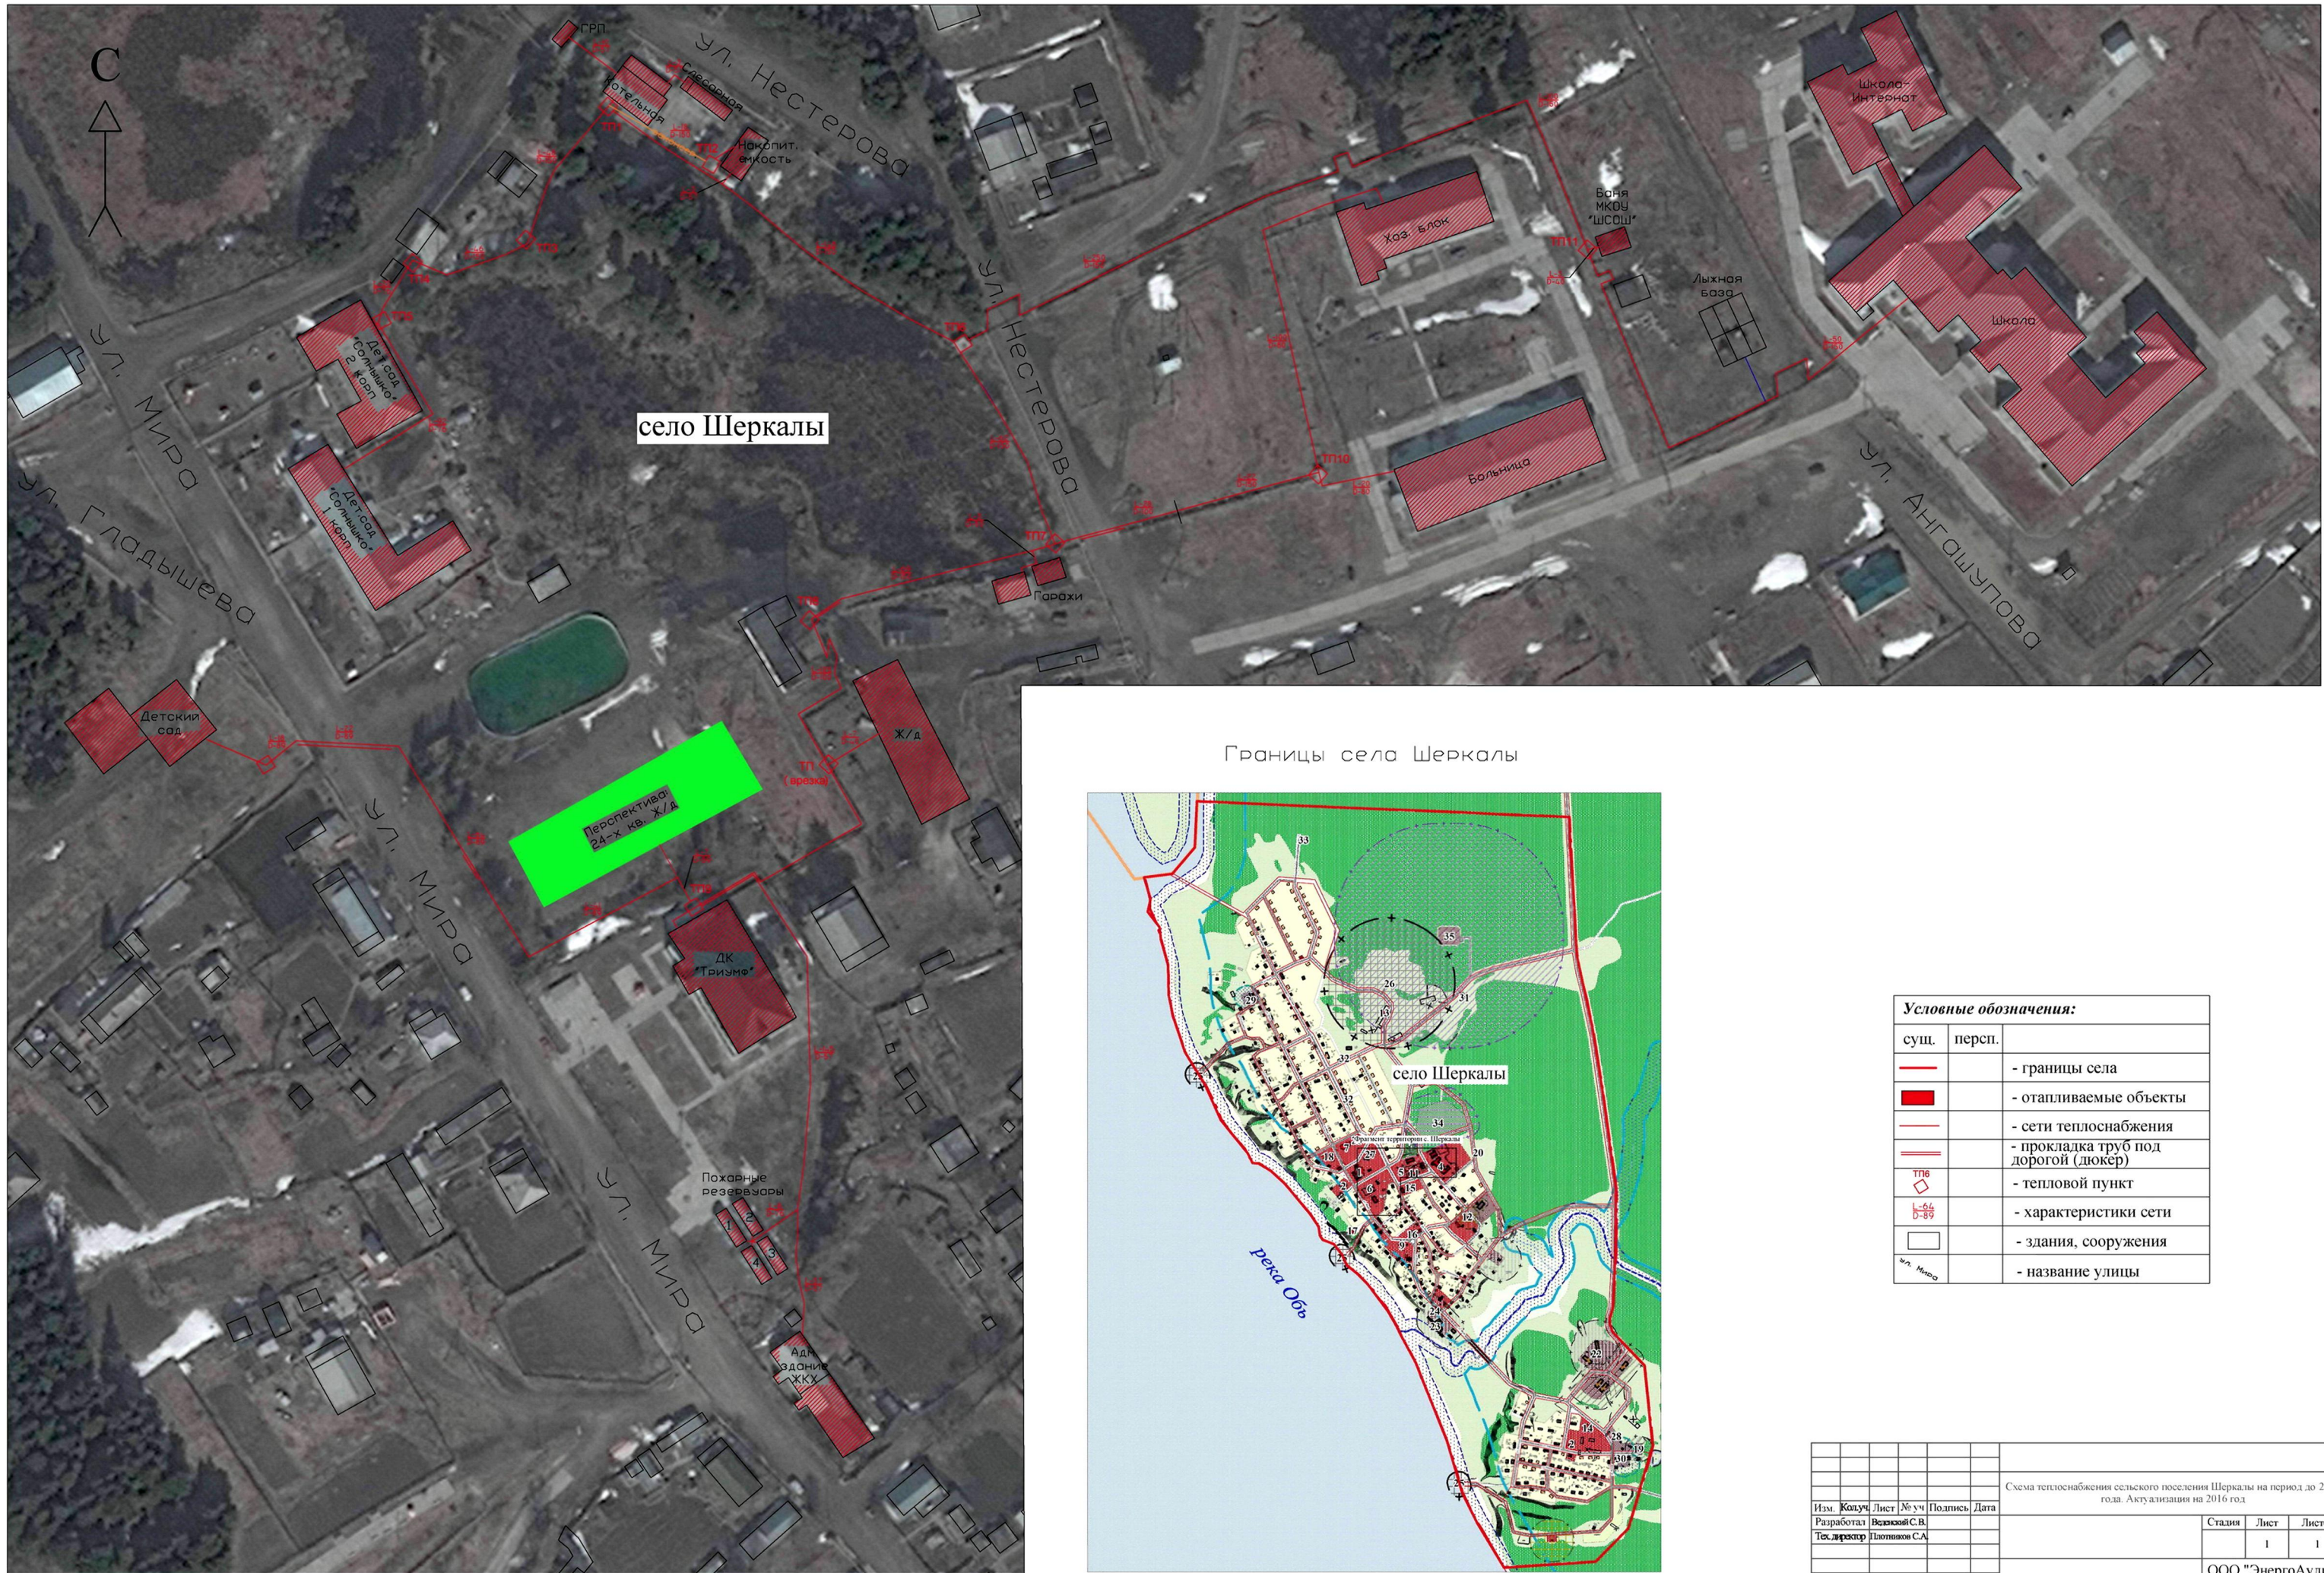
С

ГРП

ул. Нестерова

Котельная

Сборочная

Накопит. ёмкость

Школа-интернат

Баня МКОУ "ШСОШ"

Хоз. блок

Лыжная база

Школа

ул. Нестерова

Детсад "Солнышко" 2 корп.

село Шеркалы

ул. Мира

Детсад "Солнышко" 1 корп.

ул. Гладышева

Больница

ул. Ангашупова

ТП10

ТП7

Гаражи

ТП6

Детский сад

Ж/д

ТП (врем)

Перспектива 24-х кв. Ж/Д

ул. Мира

ДК "Триумф"

ул. Мира

Пожарные резервуары

Адм. здание ЖКХ

Границы села Шеркалы

село Шеркалы

река Обь

Фрагмент территории с. Шеркалы

| Условные обозначения: | | |
|---|---|---|
| сущ. | персп. | |
| | | - границы села |
| | | - отапливаемые объекты |
| | | - сети теплоснабжения |
| | | - прокладка труб под дорогой (дюкер) |
| ТП8 | | - тепловой пункт |
| | | - характеристики сети |
| | | - здания, сооружения |
| ул. Мира | | - название улицы |

| Изм. | Кол.уч | Лист | № уч | Подпись | Дата |
|---|---|---|---|---|---|
| Разработал | Веденский С.В. | | | | |
| Тех.директор | Плотников С.А. | | | | |

Схема теплоснабжения сельского поселения Шеркалы на период до 2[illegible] года. Актуализация на 2016 год

| Стадия | Лист | Лист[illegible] |
|---|---|---|
| | 1 | 1 |

ООО "ЭнергоАуд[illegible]